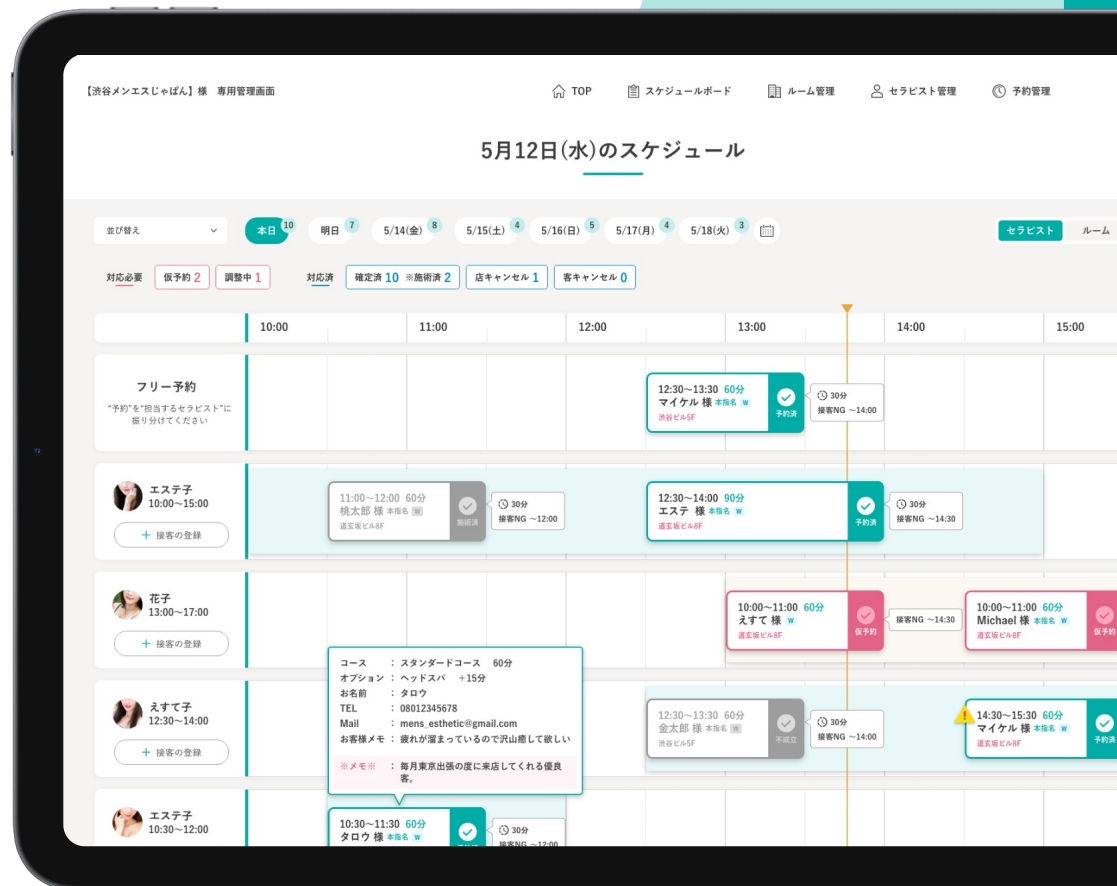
【渋谷メンエスじゃぱん】様　専用管理画面

TOP　スケジュールボード　ルーム管理　セラピスト管理　予約管理

5月12日(水)のスケジュール

並び替え

本日 10　明日 7　5/14(金) 8　5/15(土) 4　5/16(日) 5　5/17(月) 4　5/18(火) 3

セラピスト　ルーム

対応必要　仮予約 2　調整中 1　対応済　確定済 10 ※施術済 2　店キャンセル 1　客キャンセル 0

10:00　11:00　12:00　13:00　14:00　15:00

フリー予約
"予約"を"担当するセラピスト"に振り分けてください

12:30〜13:30 60分
マイケル 様 本指名 W
渋谷ビル5F
予約済
30分
接客NG 〜14:00

エステ子
10:00〜15:00
＋ 接客の登録

11:00〜12:00 60分
桃太郎 様 本指名 W
道玄坂ビル8F
施術済
30分
接客NG 〜12:00

12:30〜14:00 90分
エステ 様 本指名 W
道玄坂ビル8F
予約済
30分
接客NG 〜14:30

花子
13:00〜17:00
＋ 接客の登録

10:00〜11:00 60分
えすて 様
道玄坂ビル8F
仮予約
接客NG 〜14:30

10:00〜11:00 60分
Michael 様 本指名 W
道玄坂ビル8F
仮予約

コース　：スタンダードコース　60分
オプション：ヘッドスパ　+15分
お名前　：タロウ
TEL　：08012345678
Mail　：mens_esthetic@gmail.com
お客様メモ：疲れが溜まっているので沢山癒して欲しい
※メモ※　：毎月東京出張の度に来店してくれる優良客。

えすて子
12:30〜14:00
＋ 接客の登録

12:30〜13:30 60分
金太郎 様 本指名 W
渋谷ビル5F
不成立
30分
接客NG 〜14:00

14:30〜15:30 60分
マイケル 様 本指名 W
道玄坂ビル8F
予約済

エステ子
10:30〜12:00

10:30〜11:30 60分
タロウ 様 本指名 W
30分
接客NG 〜12:00